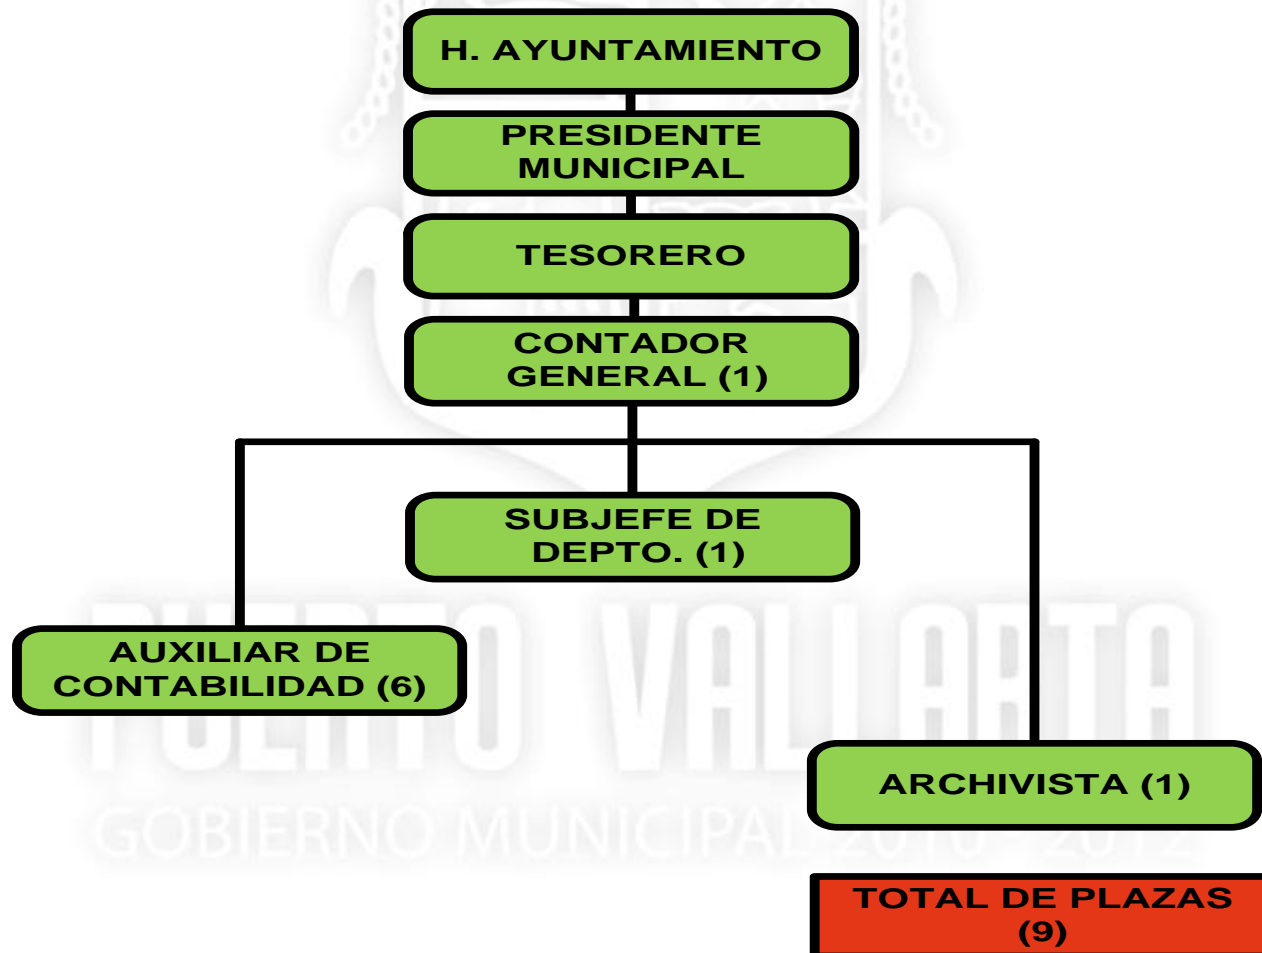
H. AYUNTAMIENTO

PRESIDENTE MUNICIPAL

TESORERO

CONTADOR GENERAL (1)

SUBJEFE DE DEPTO. (1)

AUXILIAR DE CONTABILIDAD (6)

ARCHIVISTA (1)

TOTAL DE PLAZAS (9)

PUERTO VALLARTA
GOBIERNO MUNICIPAL 2010 - 2012